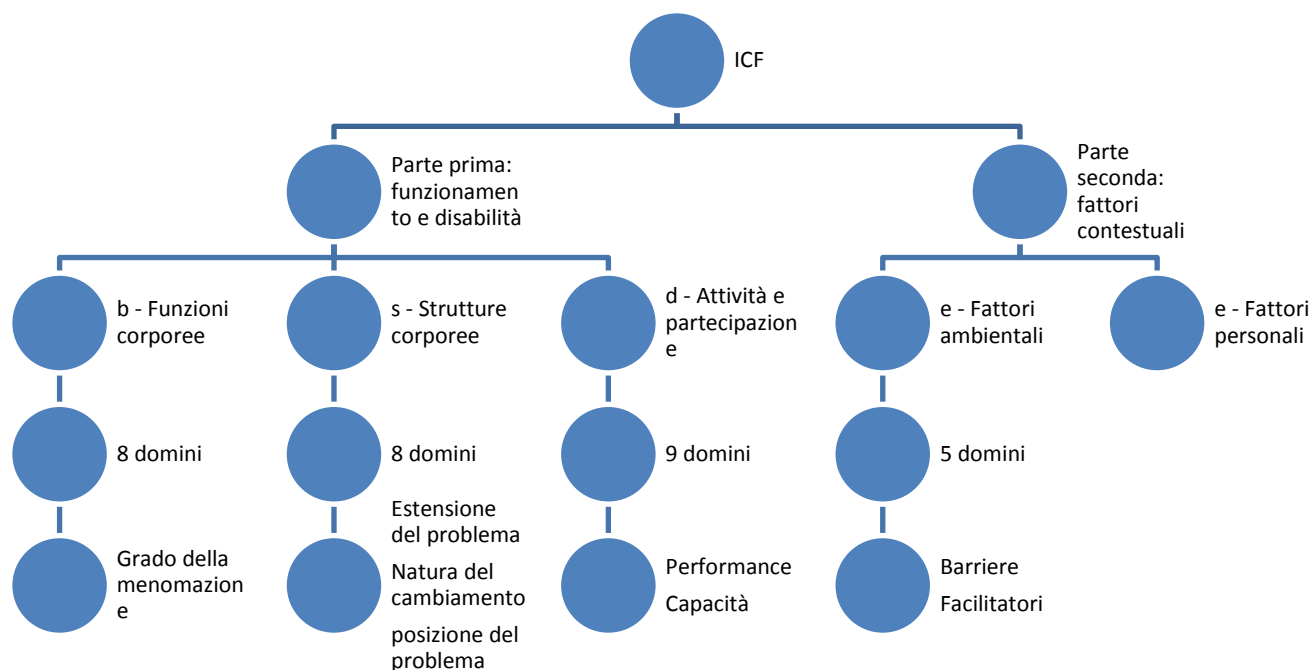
ICF

Parte prima: funzionamento e disabilità

Parte seconda: fattori contestuali

b - Funzioni corporee

8 domini

Grado della menomazione

s - Strutture corporee

8 domini

Estensione del problema

Natura del cambiamento

posizione del problema

d - Attività e partecipazione

9 domini

Performance

Capacità

e - Fattori ambientali

5 domini

Barriere

Facilitatori

e - Fattori personali